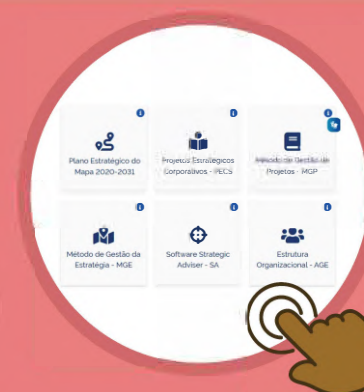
Plano Estratégico do Mapa 2020-2031

Projetos Estratégicos Corporativos - PECS

Método de Gestão de Projetos - MGP

Método de Gestão da Estratégia - MGE

Software Strategic Adviser - SA

Estrutura Organizacional - AGE